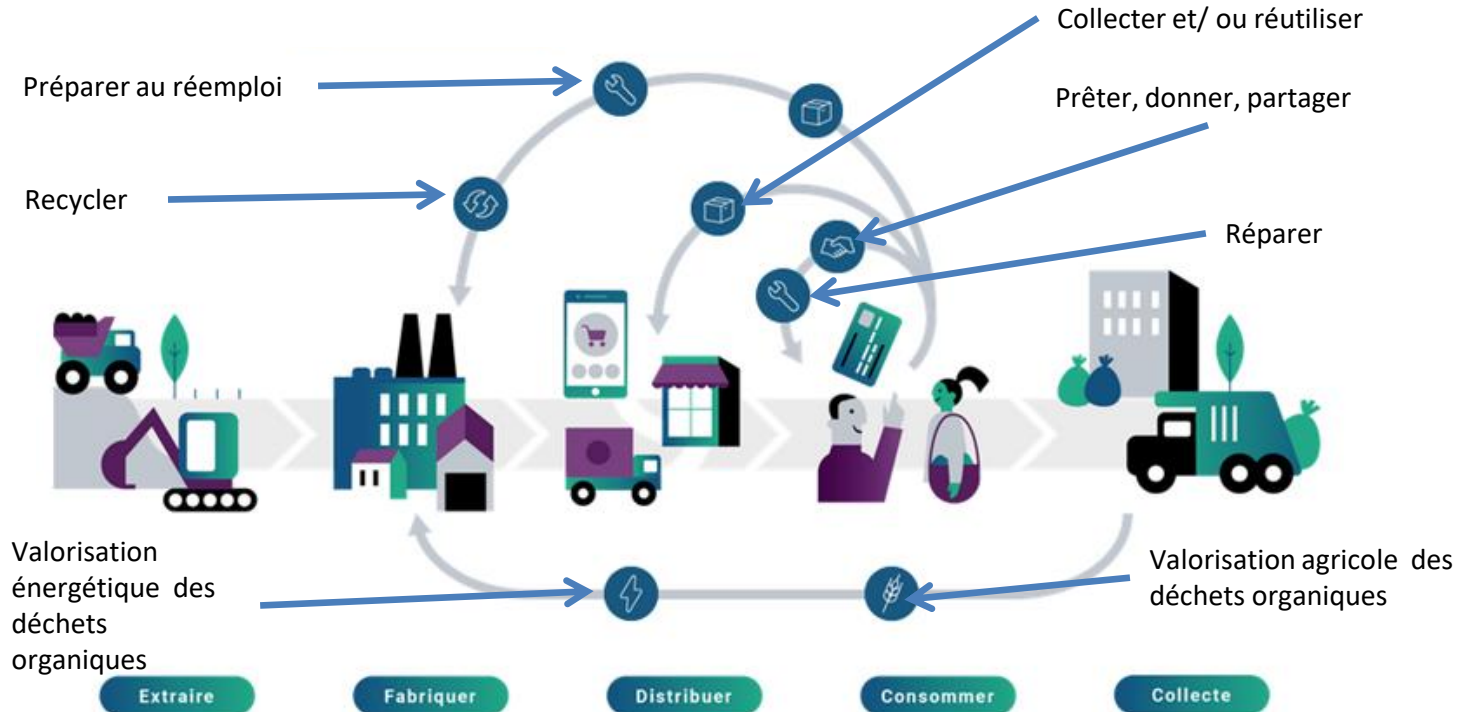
Collecter et/ ou réutiliser

Préparer au réemploi

Prêter, donner, partager

Recycler

Réparer

Valorisation énergétique des déchets organiques

Valorisation agricole des déchets organiques

Extraire

Fabriquer

Distribuer

Consommer

Collecte